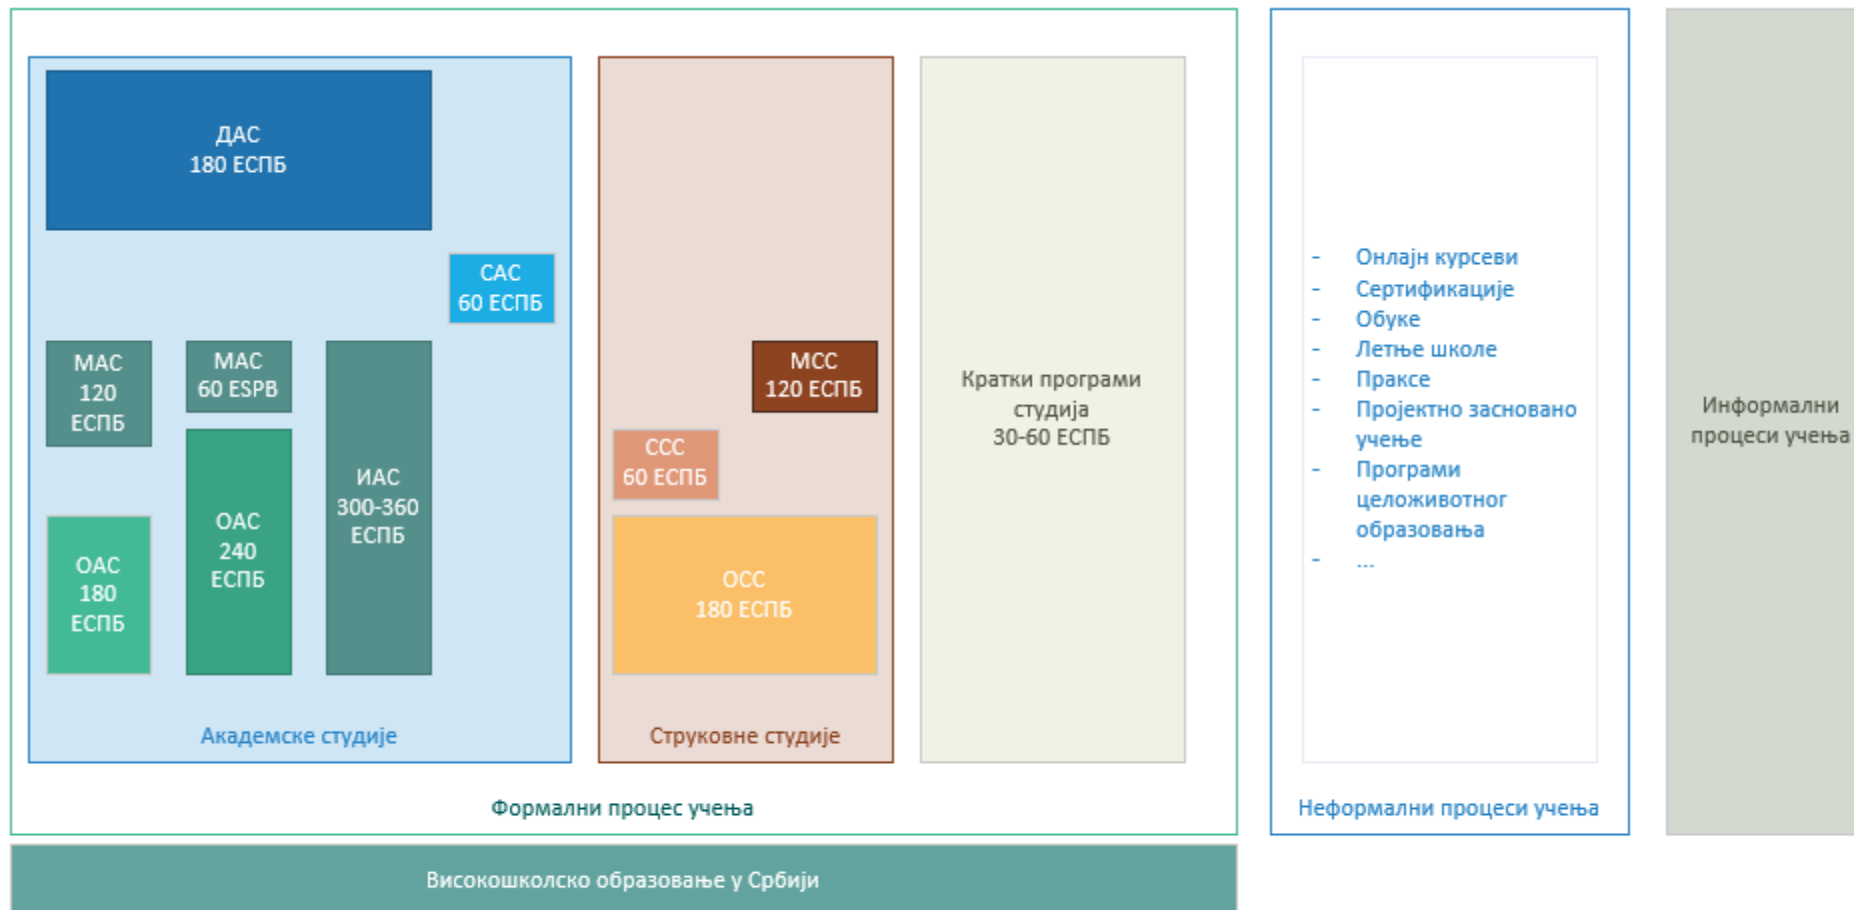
ДАС
180 ЕСПБ

САС
60 ЕСПБ

МАС
120
ЕСПБ

МАС
60 ESPB

ИАС
300-360
ЕСПБ

ОАС
240
ЕСПБ

ОАС
180
ЕСПБ

Академске студије

МСС
120 ЕСПБ

ССС
60 ЕСПБ

ОСС
180 ЕСПБ

Струковне студије

Кратки програми студија
30-60 ЕСПБ

Формални процес учења

- Онлајн курсеви
- Сертификације
- Обуке
- Летње школе
- Праксе
- Пројектно засновано учење
- Програми целоживотног образовања
- ...

Неформални процеси учења

Информални процеси учења

Високошколско образовање у Србији